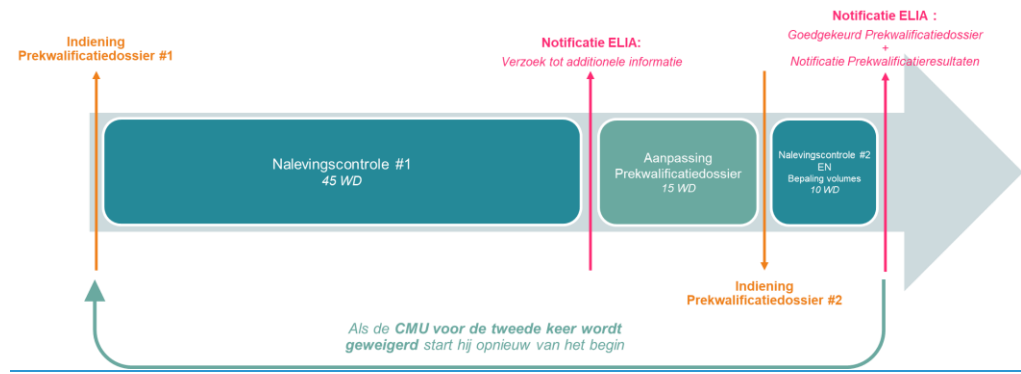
Indiening
Prekwalificatiedossier #1

Notificatie ELIA:
Verzoek tot additionele informatie

Notificatie ELIA :
Goedgekeurd Prekwalificatiedossier
+
Notificatie Prekwalificatieresultaten

Nalevingscontrole #1
45 WD

Aanpassing
Prekwalificatiedossier
15 WD

Nalevingscontrole #2
EN
Bepaling volumes
10 WD

Indiening
Prekwalificatiedossier #2

Als de CMU voor de tweede keer wordt geweigerd start hij opnieuw van het begin